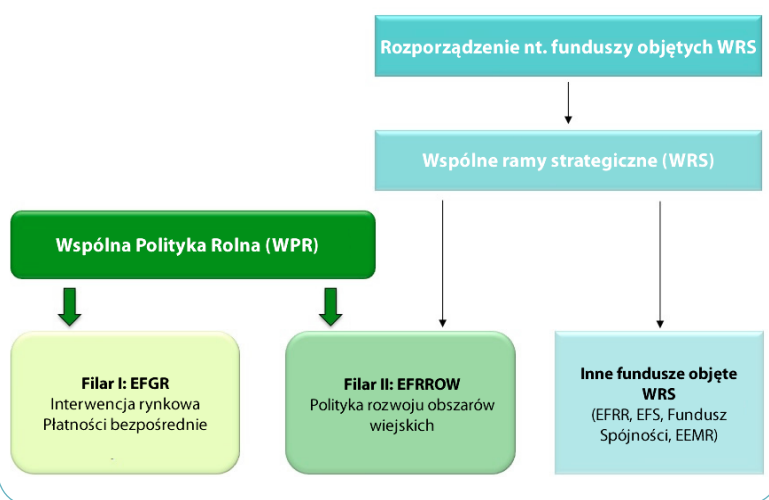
Rozporządzenie nt. funduszy objętych WRS

Wspólne ramy strategiczne (WRS)

Wspólna Polityka Rolna (WPR)

Filar I: EFGR
Interwencja rynkowa
Płatności bezpośrednie

Filar II: EFRROW
Polityka rozwoju obszarów wiejskich

Inne fundusze objęte WRS
(EFRR, EFS, Fundusz Spójności, EEMR)